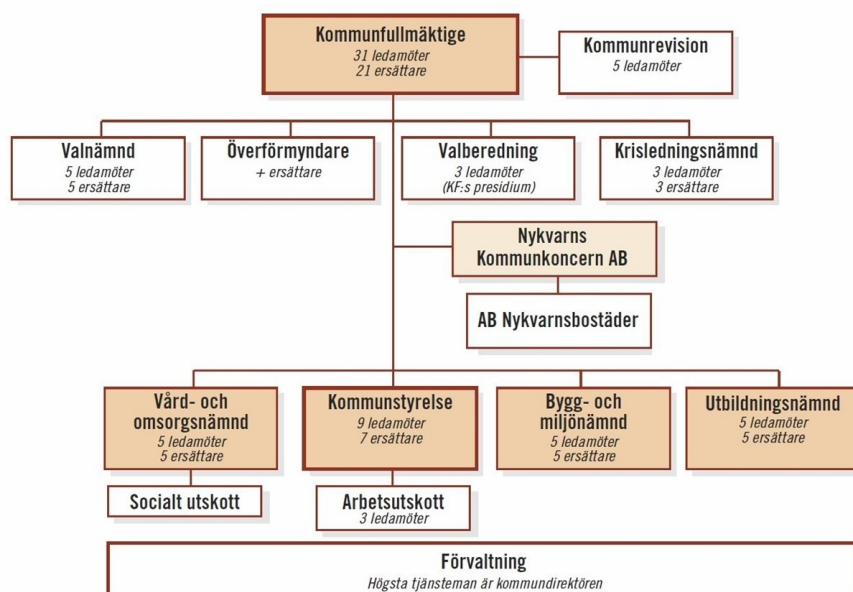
Kommunfullmäktige
31 ledamöter
21 ersättare

Kommunrevision
5 ledamöter

Valnämnd
5 ledamöter
5 ersättare

Överförmyndare
+ ersättare

Valberedning
3 ledamöter
(KF:s presidium)

Krisledningsnämnd
3 ledamöter
3 ersättare

Nykvarns Kommunkoncern AB

AB Nykvarnsbostäder

Vård- och omsorgsnämnd
5 ledamöter
5 ersättare

Kommunstyrelse
9 ledamöter
7 ersättare

Bygg- och miljönämnd
5 ledamöter
5 ersättare

Utbildningsnämnd
5 ledamöter
5 ersättare

Socialt utskott

Arbetsutskott
3 ledamöter

Förvaltning
Högsta tjänsteman är kommundirektören